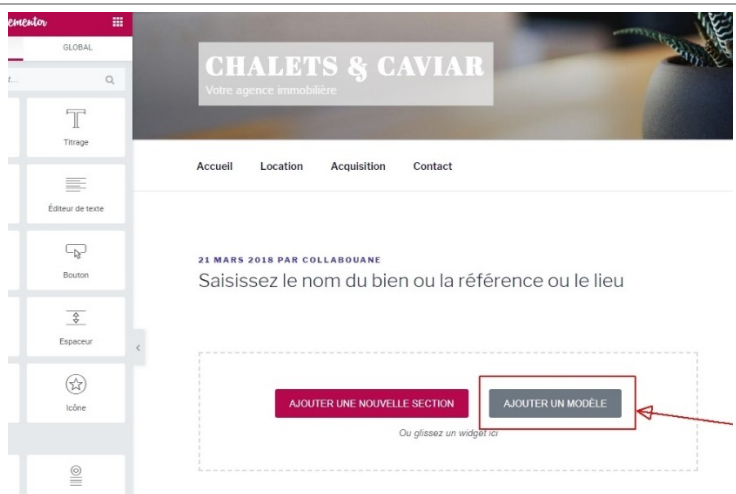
ementor

GLOBAL

r...

Titrage

Éditeur de texte

Bouton

Espaceur

Icône

CHALETS & CAVIAR

Votre agence immobilière

Accueil Location Acquisition Contact

21 MARS 2018 PAR COLLABOUANE

Saisissez le nom du bien ou la référence ou le lieu

AJOUTER UNE NOUVELLE SECTION

AJOUTER UN MODÈLE

Ou glissez un widget ici